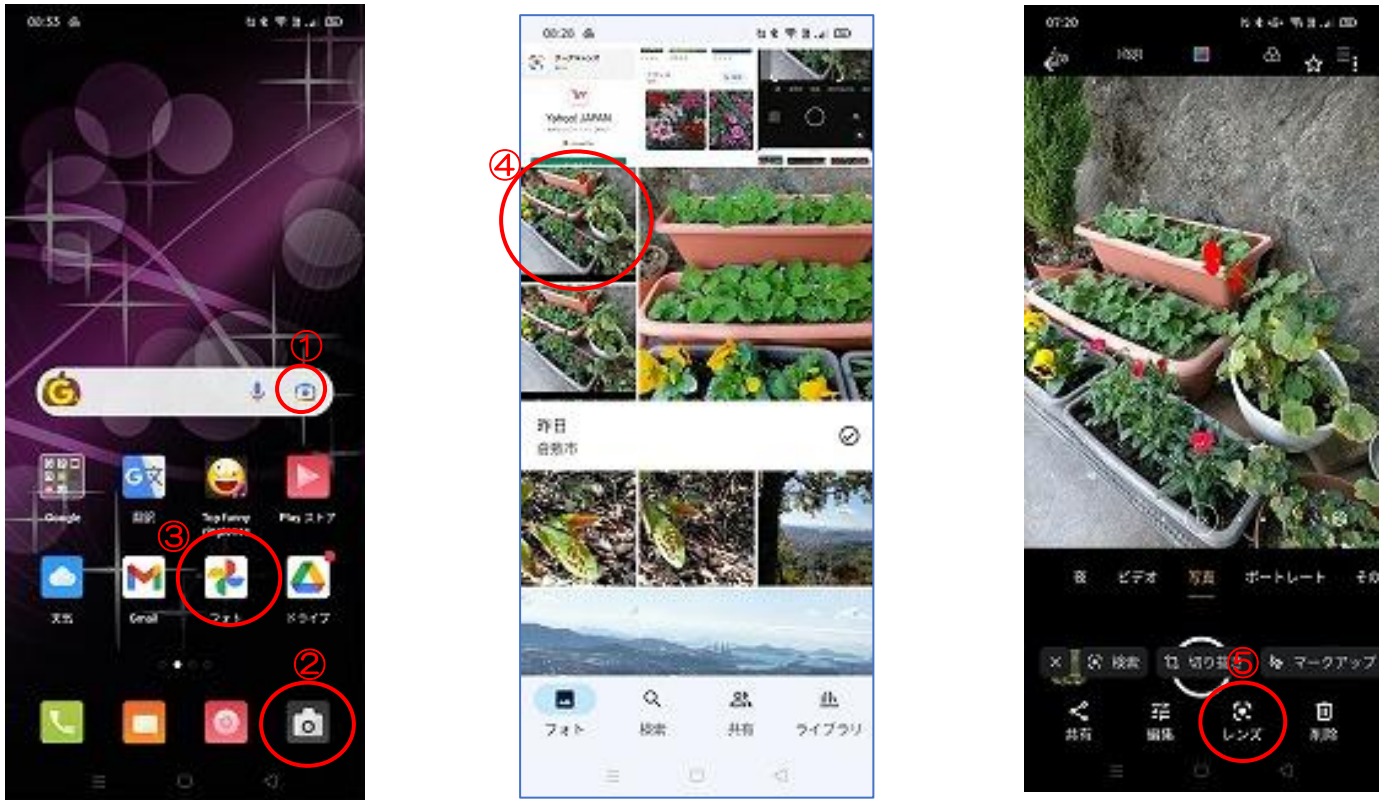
00:53

①

Google
翻訳
Top Funny
Play ストア

③

天気
Gmail
フォト
ドライブ

②

00:20

Yahoo! JAPAN

④

昨日
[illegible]市

フォト
検索
共有
ライブラリ

07:20

ビデオ
写真
ポートレート
その

検索
切り抜き
マークアップ

⑤

共有
編集
レンズ
削除